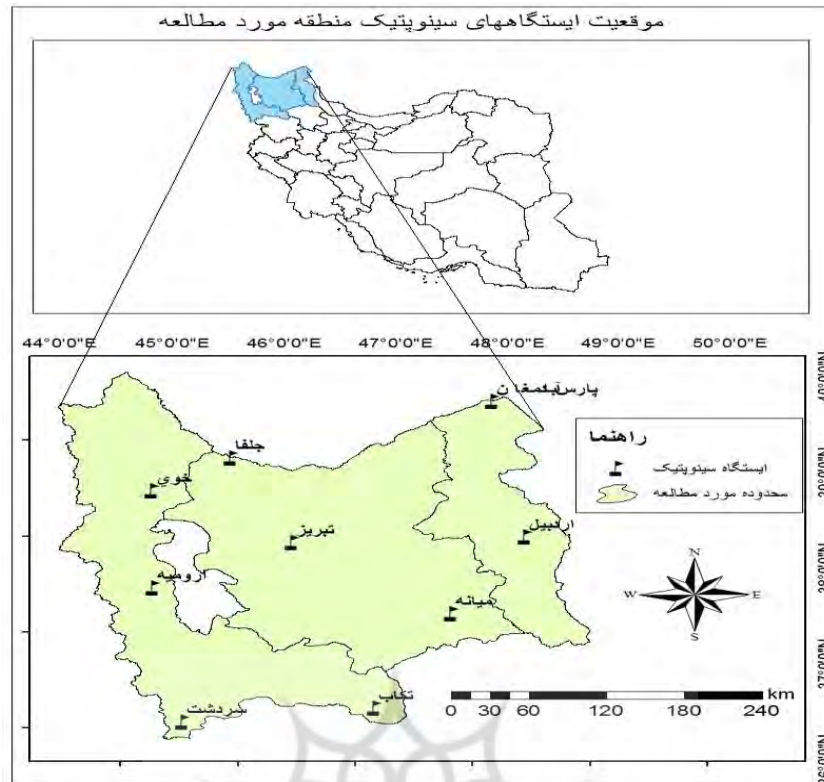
موقعیت ایستگاههای سینوپتیک منطقه مورد مطالعه

44°0'0"E 45°0'0"E 46°0'0"E 47°0'0"E 48°0'0"E 49°0'0"E 50°0'0"E

پارس‌آباد مغان

جلفا

خوی

تبریز

ارومیه

اردبیل

میانه

تکاب

سردشت

راهنما

ایستگاه سینوپتیک

محدوده مورد مطالعه

N
W
E
S

km
0 30 60 120 180 240

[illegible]